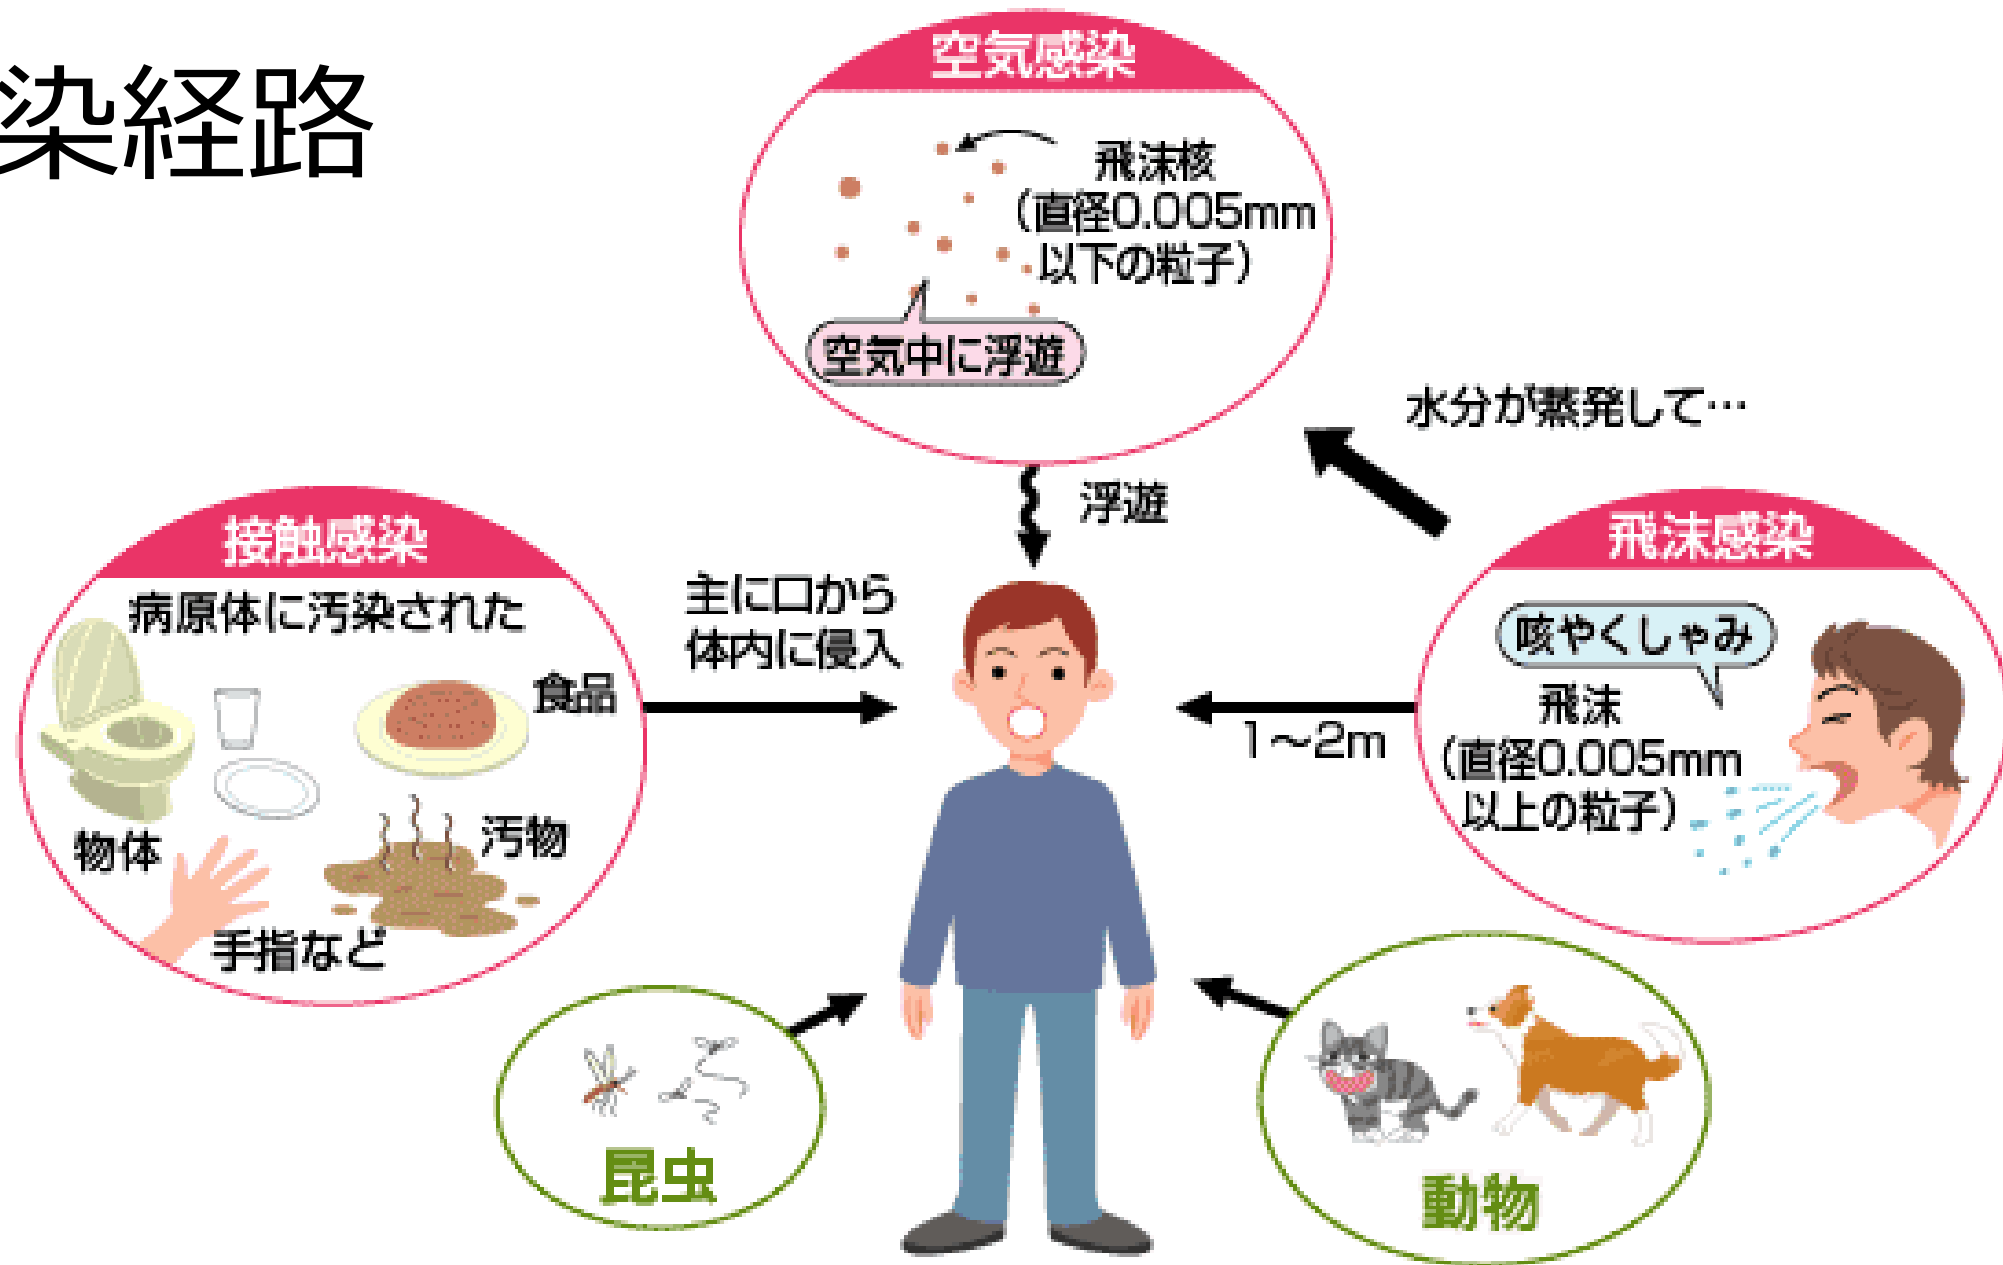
染経路

空気感染
飛沫核
(直径0.005mm
以下の粒子)
空気中に浮遊

水分が蒸発して…

浮遊

接触感染
病原体に汚染された
食品
物体
汚物
手指など

主に口から
体内に侵入

飛沫感染
咳やくしゃみ
飛沫
(直径0.005mm
以上の粒子)

1~2m

昆虫

動物